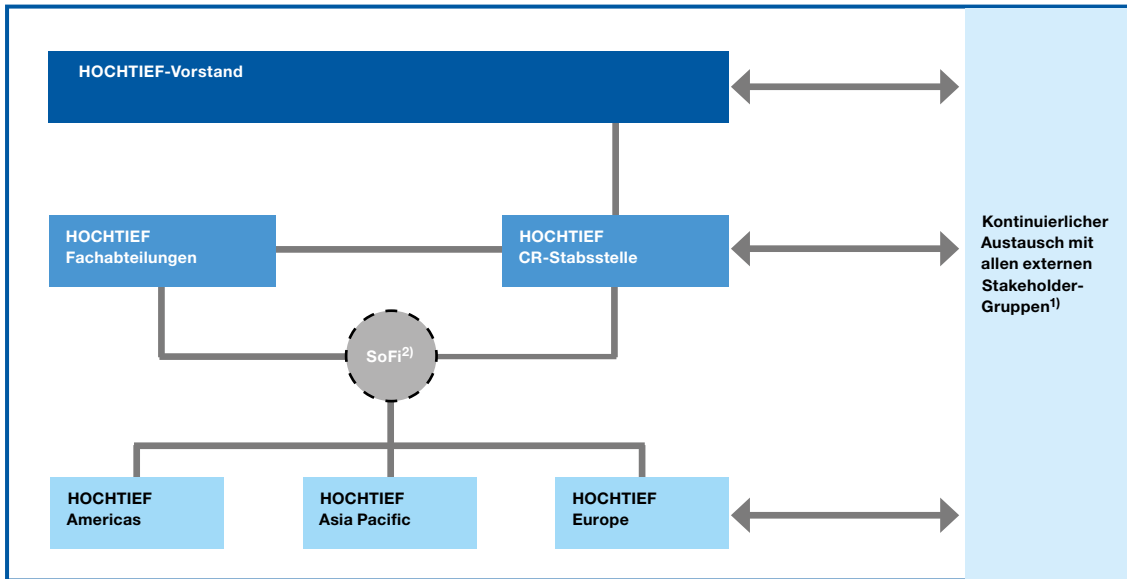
HOCHTIEF-Vorstand

HOCHTIEF Fachabteilungen

HOCHTIEF CR-Stabsstelle

SoFi$^{2)}$

HOCHTIEF Americas

HOCHTIEF Asia Pacific

HOCHTIEF Europe

Kontinuierlicher Austausch mit allen externen Stakeholder-Gruppen$^{1)}$